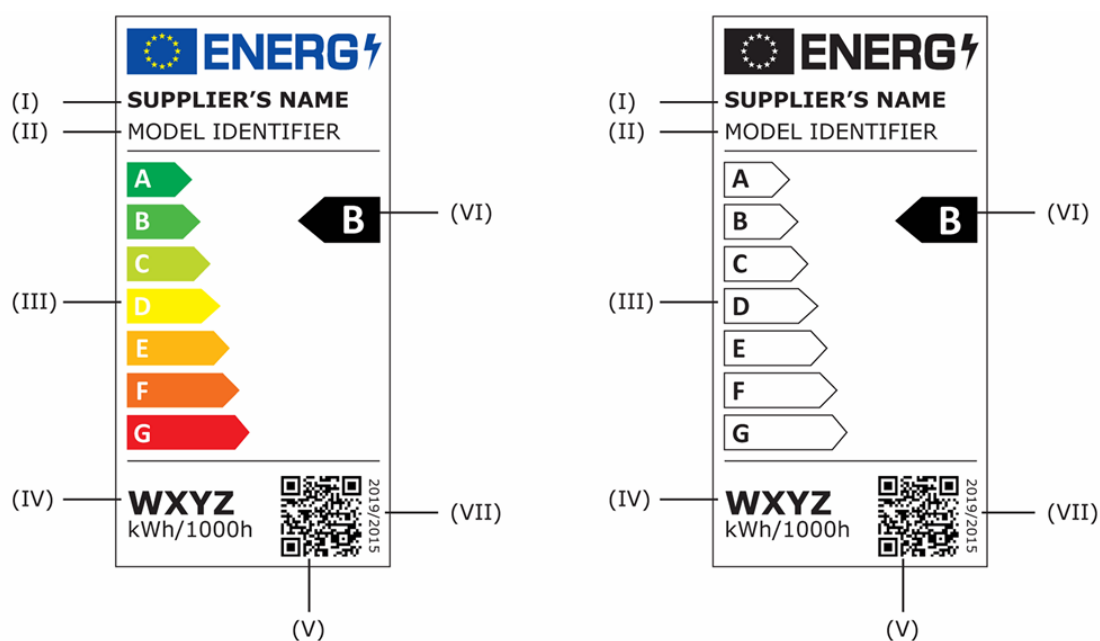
ENERG

(I) SUPPLIER'S NAME

(II) MODEL IDENTIFIER

A

B

C

(III) D

E

F

G

B (VI)

(IV) WXYZ kWh/1000h

2019/2015 (VII)

(V)

ENERG

(I) SUPPLIER'S NAME

(II) MODEL IDENTIFIER

A

B

C

(III) D

E

F

G

B (VI)

(IV) WXYZ kWh/1000h

2019/2015 (VII)

(V)